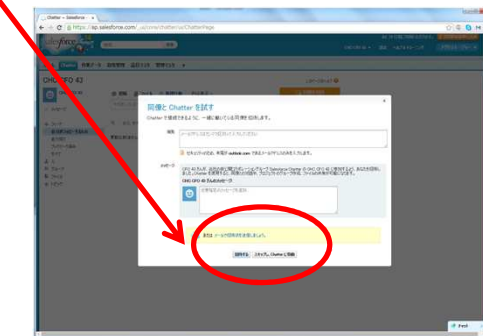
Chatter ~ Salesforce
https://ap.salesforce.com/_ui/core/chatter/ui/ChatterPage
Chatter
CHO CFO 43
同僚と Chatter を試す
Chatter で連絡できるように、一緒に参加してくれる同僚を招待します。
outlook.com
メッセージ
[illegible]
招待する
スキップして Chatter に移動
Post